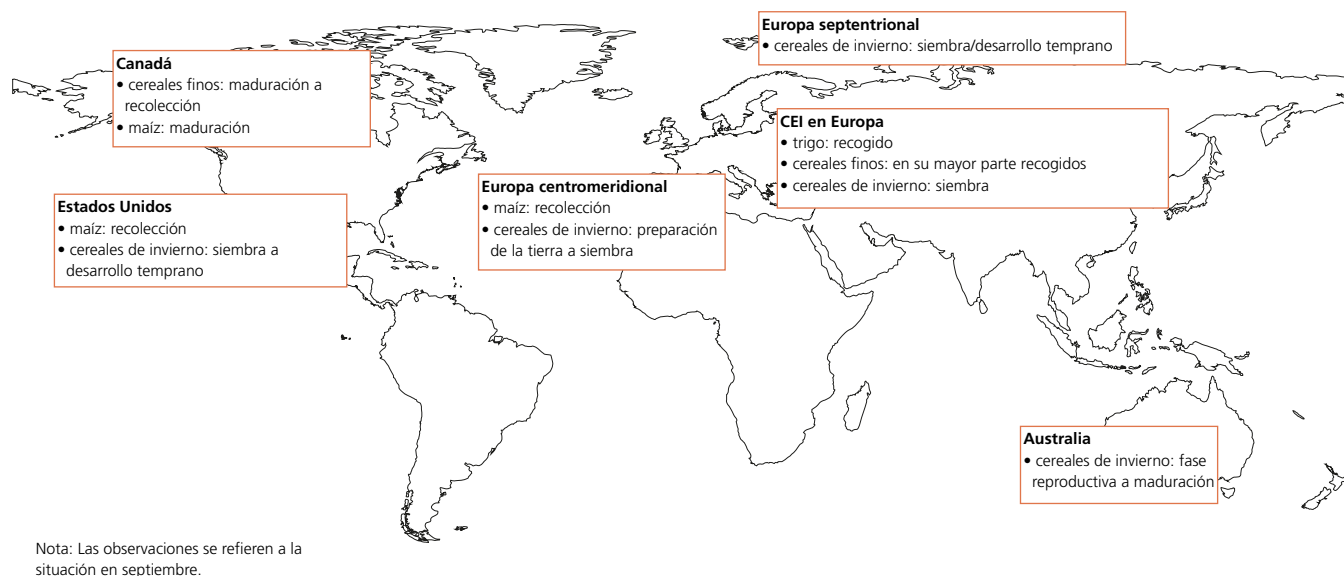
Europa septentrional
• cereales de invierno: siembra/desarrollo temprano

Canadá
• cereales finos: maduración a recolección
• maíz: maduración

CEI en Europa
• trigo: recogido
• cereales finos: en su mayor parte recogidos
• cereales de invierno: siembra

Estados Unidos
• maíz: recolección
• cereales de invierno: siembra a desarrollo temprano

Europa centromeridional
• maíz: recolección
• cereales de invierno: preparación de la tierra a siembra

Australia
• cereales de invierno: fase reproductiva a maduración

Nota: Las observaciones se refieren a la situación en septiembre.